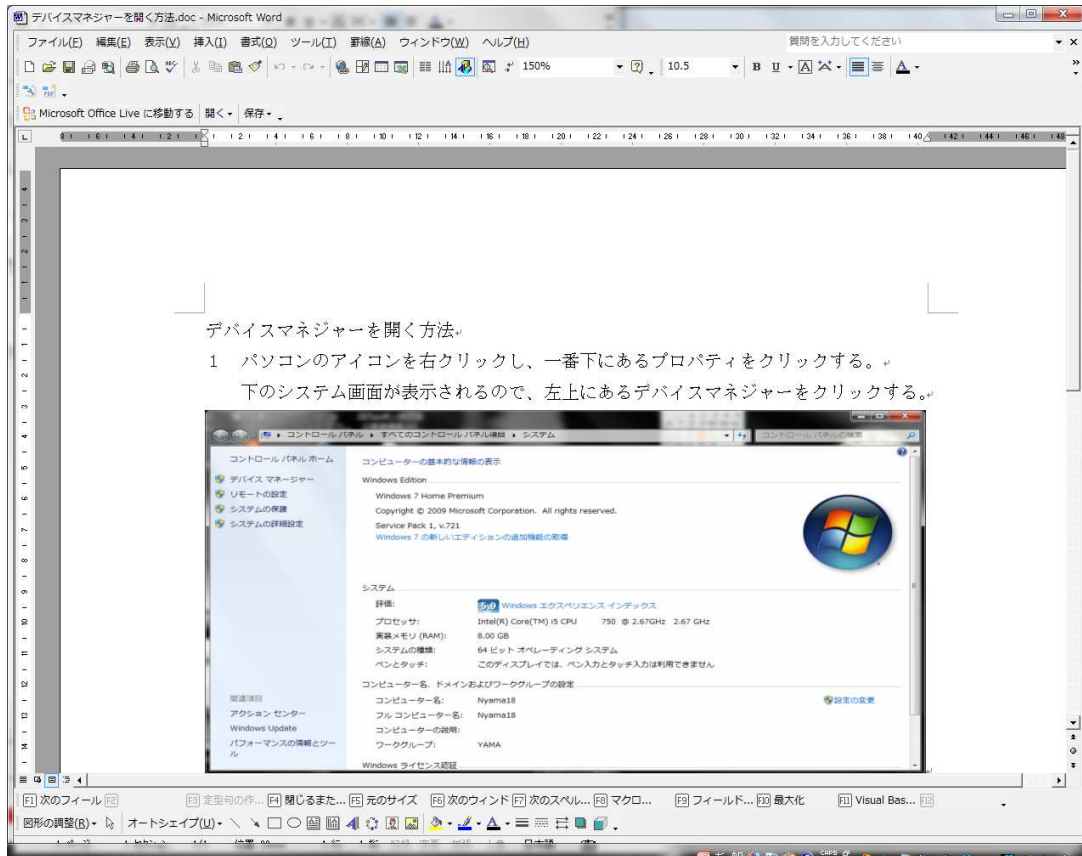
デバイスマネジャーを開く方法.doc - Microsoft Word

ファイル(F) 編集(E) 表示(V) 挿入(I) 書式(O) ツール(T) 罫線(A) ウィンドウ(W) ヘルプ(H)

質問を入力してください

150%

10.5

Microsoft Office Live に移動する 開く 保存

デバイスマネジャーを開く方法

1 パソコンのアイコンを右クリックし、一番下にあるプロパティをクリックする。

下のシステム画面が表示されるので、左上にあるデバイスマネジャーをクリックする。

コントロール パネル ▸ すべてのコントロール パネル項目 ▸ システム

コントロール パネルの検索

コントロール パネル ホーム

デバイス マネージャー

リモートの設定

システムの保護

システムの詳細設定

コンピューターの基本的な情報の表示

Windows Edition

Windows 7 Home Premium

Copyright © 2009 Microsoft Corporation. All rights reserved.

Service Pack 1, v.721

Windows 7 の新しいエディションの追加機能の取得

システム

評価: 5.9 Windows エクスペリエンス インデックス

プロセッサ: Intel(R) Core(TM) i5 CPU 750 @ 2.67GHz 2.67 GHz

実装メモリ (RAM): 8.00 GB

システムの種類: 64 ビット オペレーティング システム

ペンとタッチ: このディスプレイでは、ペン入力とタッチ入力は利用できません

コンピューター名、ドメインおよびワークグループの設定

コンピューター名: Nyama18

設定の変更

フル コンピューター名: Nyama18

コンピューターの説明:

ワークグループ: YAMA

関連項目

アクション センター

Windows Update

パフォーマンスの情報とツール

Windows ライセンス認証

F1 次のフィールド F2 F3 定型句の作... F4 閉じるまた... F5 元のサイズ F6 次のウィンドウ F7 次のスペル... F8 マクロ... F9 フィールド... F10 最大化 F11 Visual Bas... F12

図形の調整(R) オートシェイプ(U)